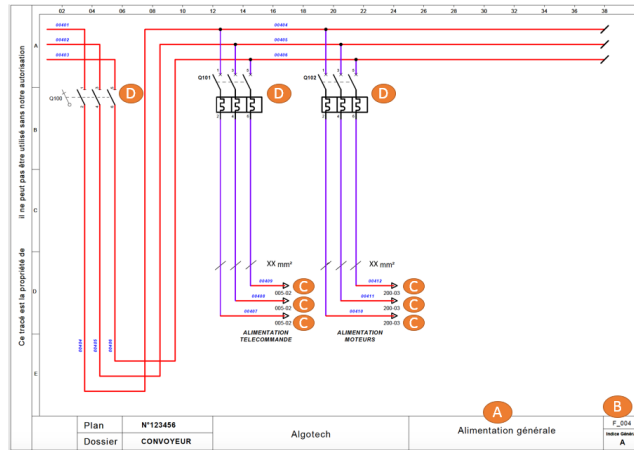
Ce tracé est la propriété de il ne peut pas être utilisé sans notre autorisation

02 04 06 08 10 12 14 16 18 20 22 24 26 28 30 32 34 36 38

A
B
C
D
E

00401
00402
00403
00404
00405
00406

Q100
D
Q101
D
Q102
D
D

1 3 5
2 4 6
1 3 5
2 4 6

XX mm²
XX mm²

00409
005-02
C
00408
005-02
C
00407
005-02
C

00412
200-03
C
00411
200-03
C
00410
200-03
C

ALIMENTATION TELECOMMANDE
ALIMENTATION MOTEURS

00404
00405
00406

| Plan | N°123456 | Algotech | Alimentation générale | F_004 |
|---|---|---|---|---|
| Dossier | CONVOYEUR | | | Indice Génér. A |

A
B